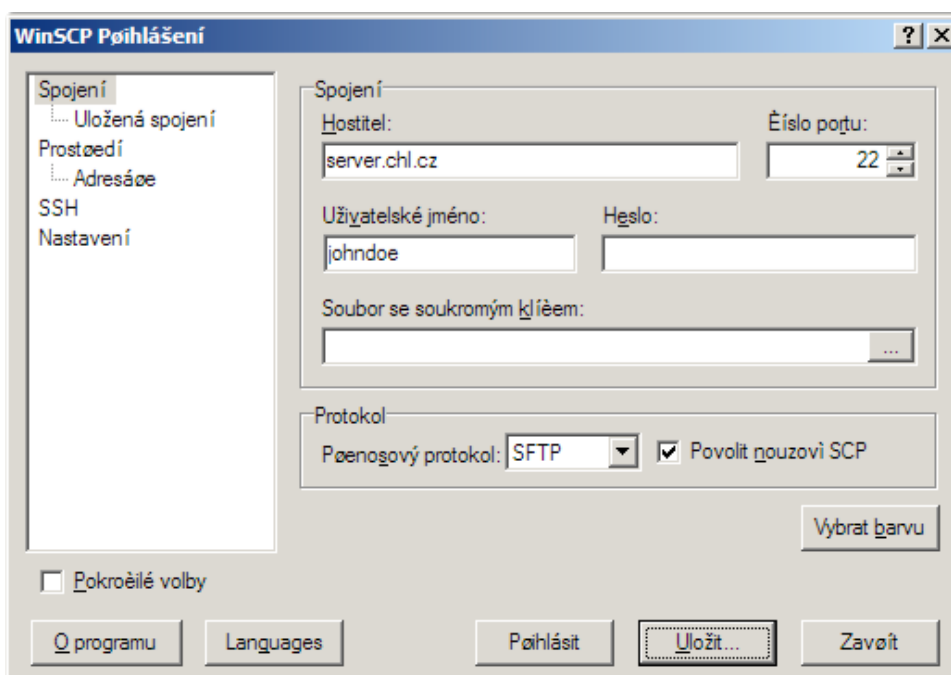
WinSCP Pøihlášení

?

Spojení
Uložená spojení
Prostøedí
Adresáøe
SSH
Nastavení

Spojení
Hostitel:
server.chl.cz
Èíslo portu:
22
Uživatelské jméno:
johndoe
Heslo:
Soubor se soukromým klíèem:
...

Protokol
Pøenosový protokol: SFTP
Povolit nouzovì SCP

Vybrat barvu

Pokroèilé volby

O programu
Languages
Pøihlásit
Uložit...
Zavøít